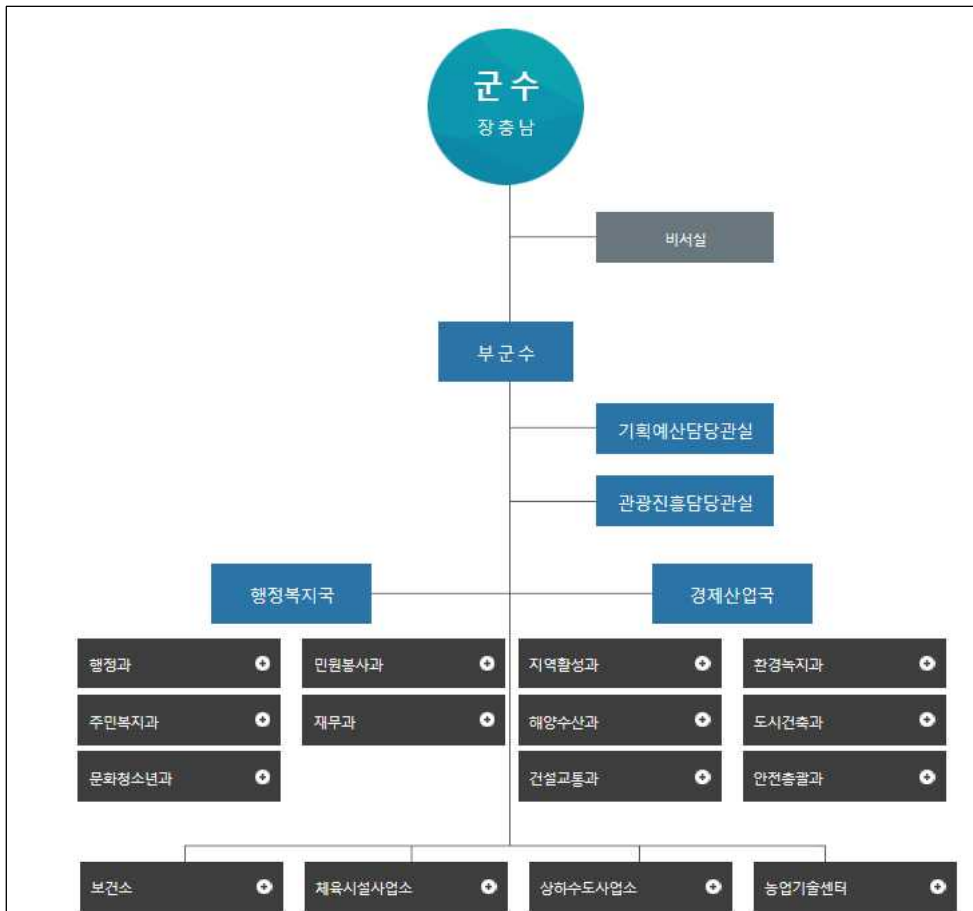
군수
장충남

비서실

부군수

기획예산담당관실

관광진흥담당관실

행정복지국

경제산업국

행정과

민원봉사과

지역활성과

환경녹지과

주민복지과

재무과

해양수산과

도시건축과

문화청소년과

건설교통과

안전총괄과

보건소

체육시설사업소

상하수도사업소

농업기술센터